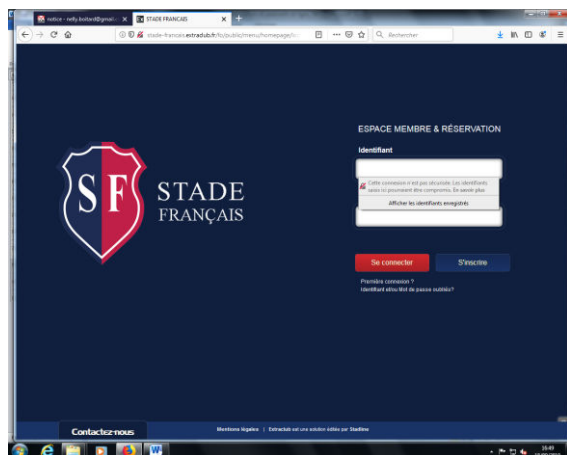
notice - nelly.boilard@gmail. ×
STADE FRANCAIS ×
+

stade-francais.extraclub.fr/fo/public/menu/homepage/i...
Rechercher

SF
STADE
FRANÇAIS

ESPACE MEMBRE & RÉSERVATION

Identifiant

Cette connexion n'est pas sécurisée. Les identifiants saisis ici pourraient être compromis. En savoir plus
Afficher les identifiants enregistrés

Se connecter
S'inscrire

Première connexion ?
Identifiant et/ou Mot de passe oubliés?

Contactez-nous

Mentions légales | Extraclub est une solution éditée par Stadline

16:49